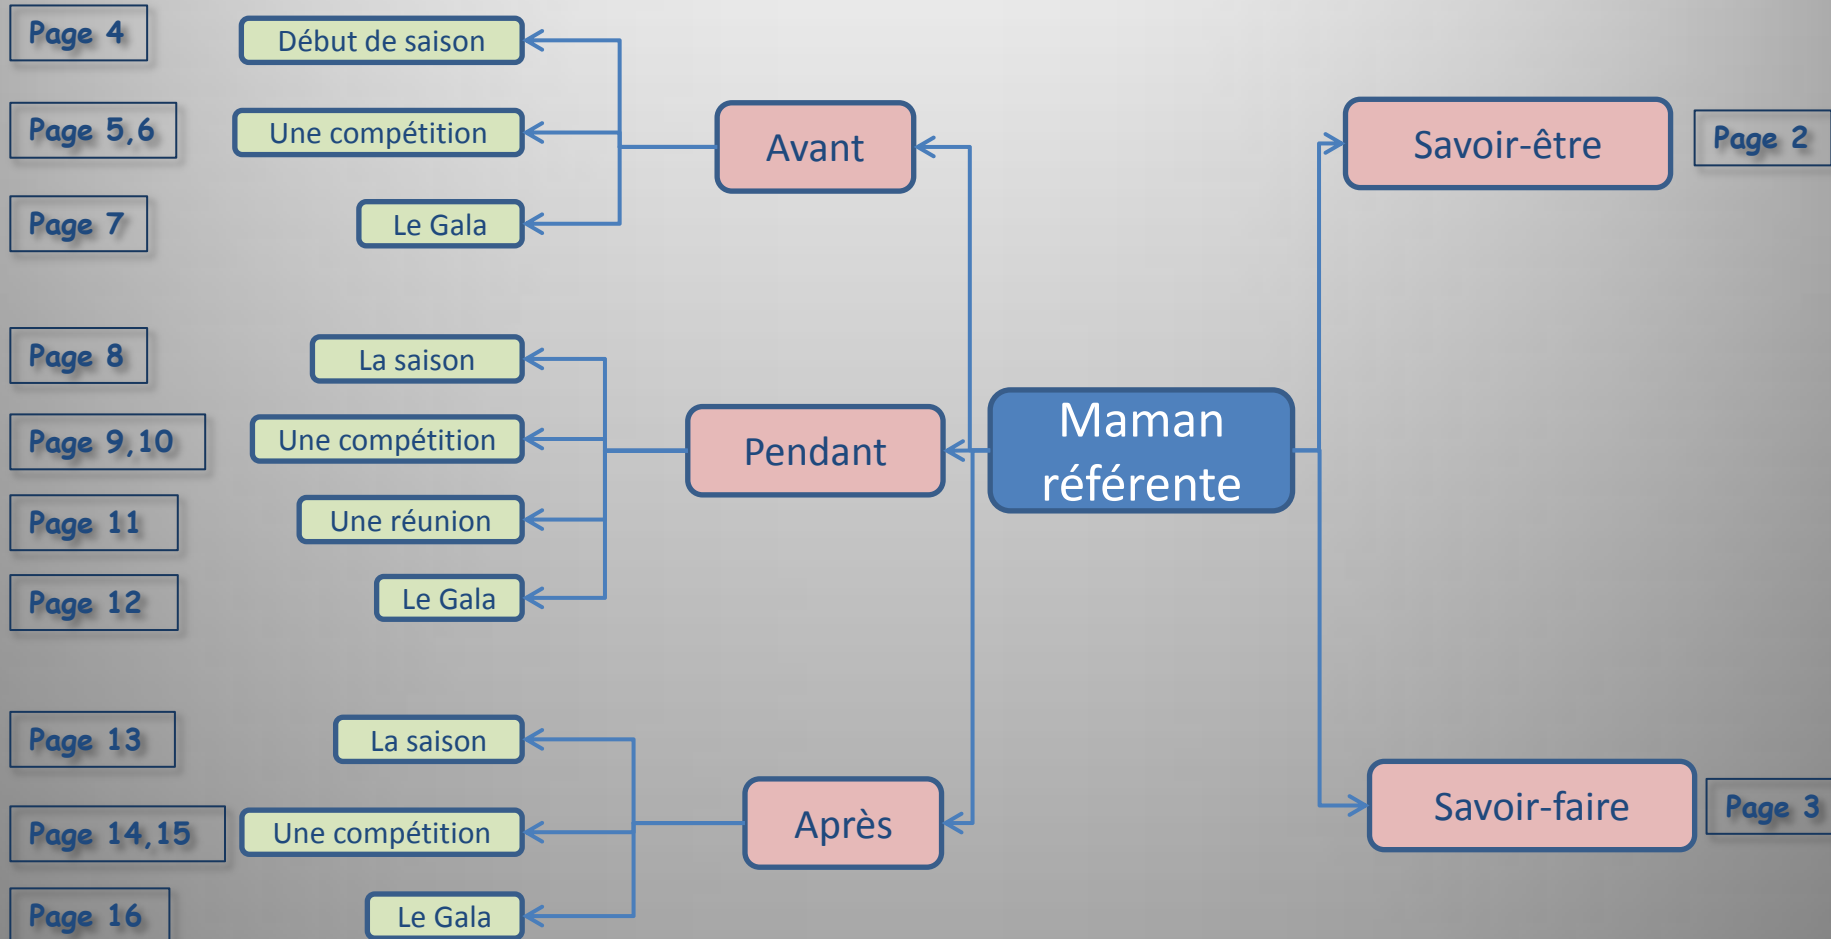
Maman référente

Avant

Page 4 Début de saison

Page 5,6 Une compétition

Page 7 Le Gala

Pendant

Page 8 La saison

Page 9,10 Une compétition

Page 11 Une réunion

Page 12 Le Gala

Après

Page 13 La saison

Page 14,15 Une compétition

Page 16 Le Gala

Savoir-être Page 2

Savoir-faire Page 3